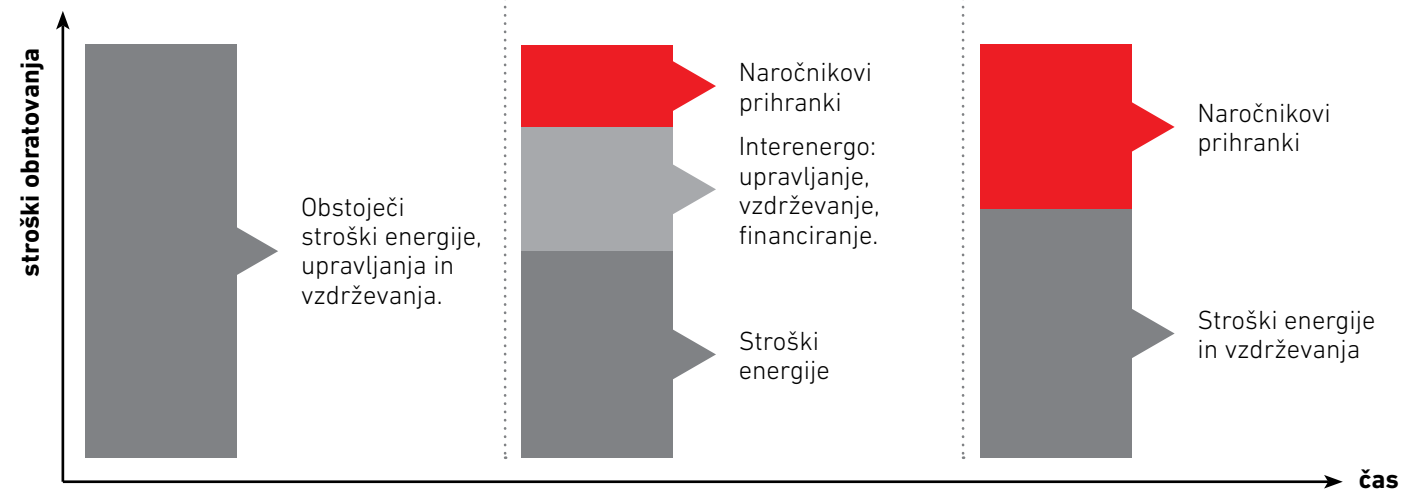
stroški obratovanja

Obstoječi stroški energije, upravljanja in vzdrževanja.

Naročnikovi prihranki

Interenergo: upravljanje, vzdrževanje, financiranje.

Stroški energije

Naročnikovi prihranki

Stroški energije in vzdrževanja

čas